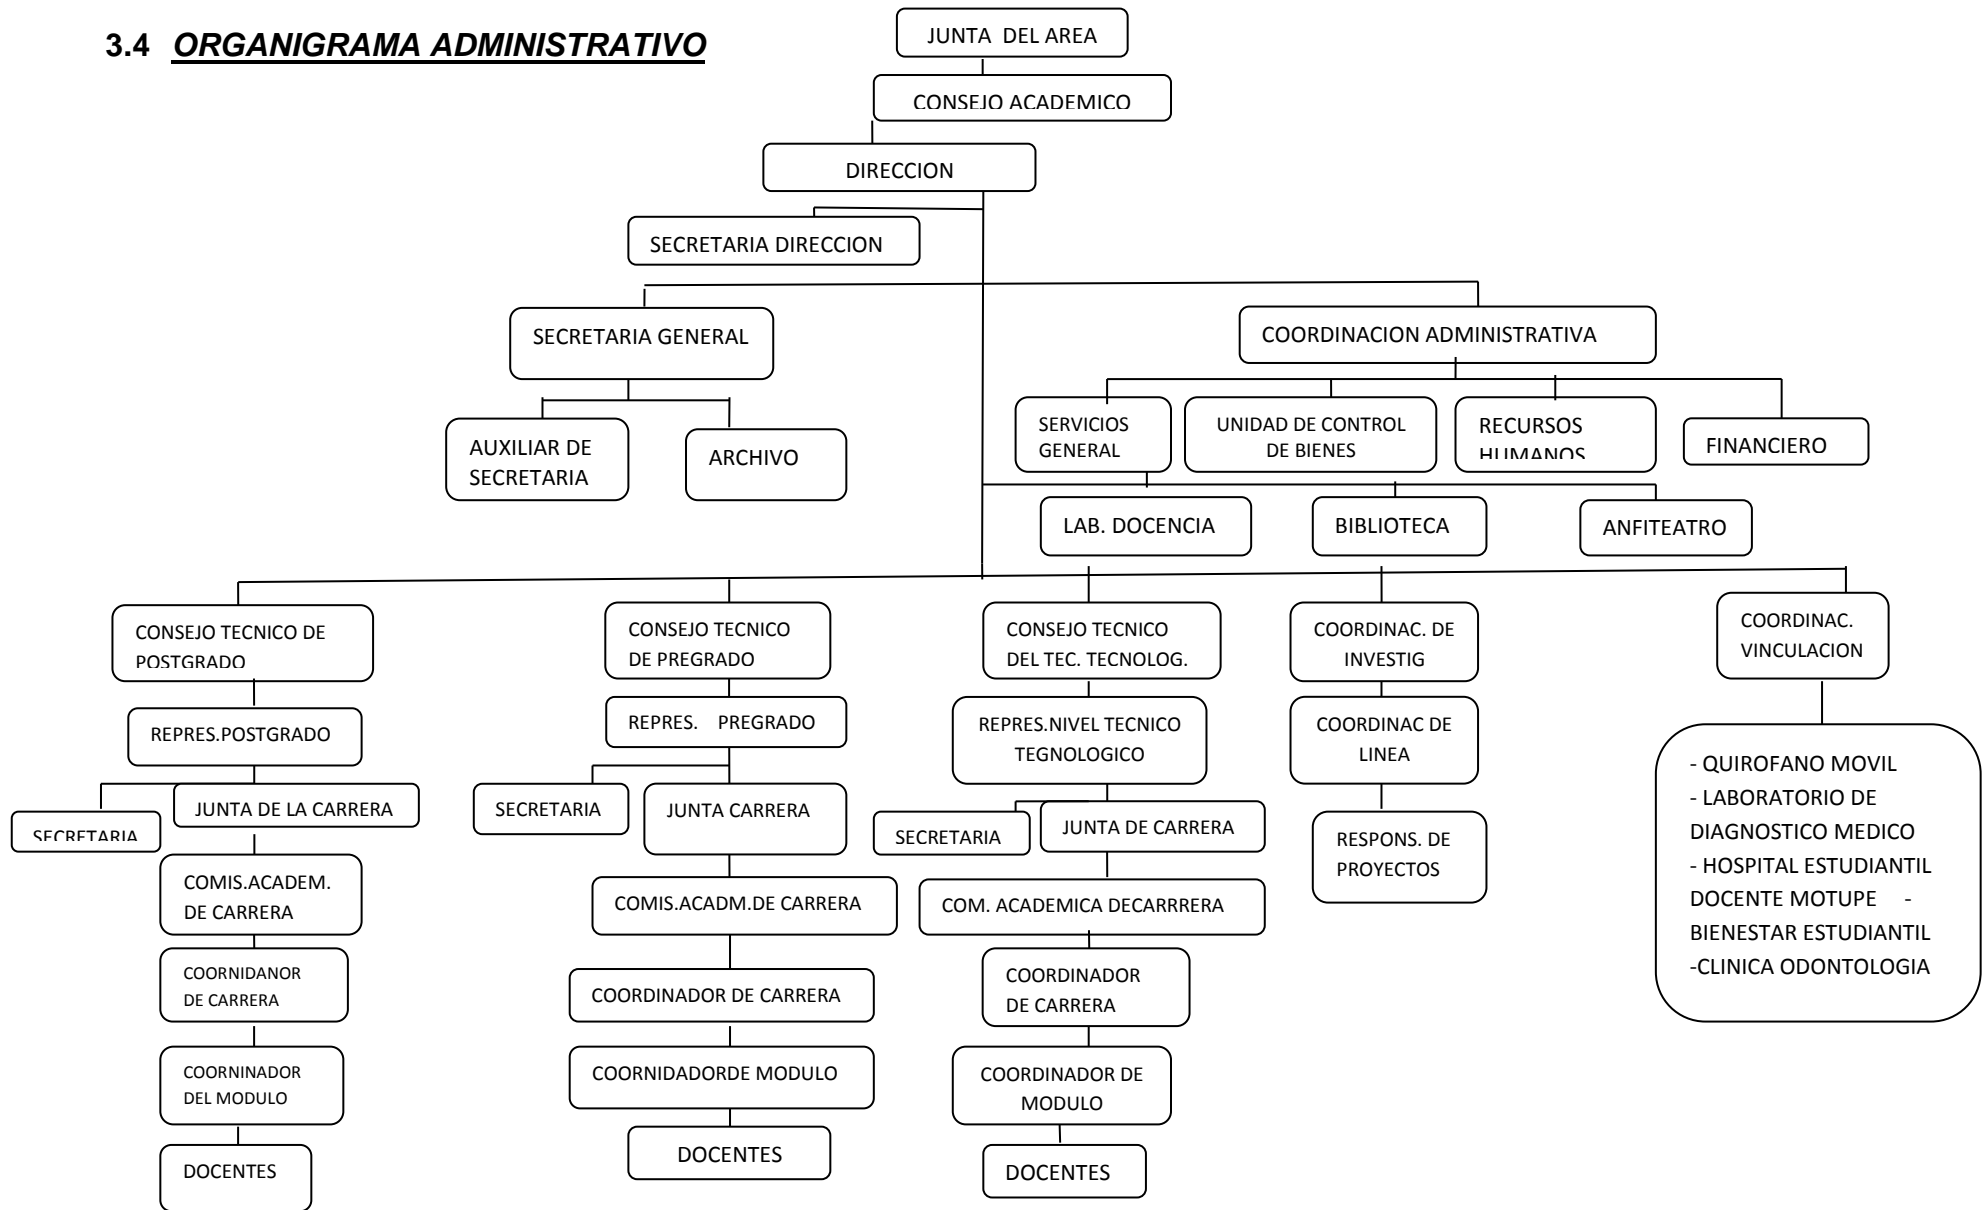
3.4 ORGANIGRAMA ADMINISTRATIVO

JUNTA DEL AREA

CONSEJO ACADEMICO

DIRECCION

SECRETARIA DIRECCION

SECRETARIA GENERAL

COORDINACION ADMINISTRATIVA

AUXILIAR DE SECRETARIA

ARCHIVO

SERVICIOS GENERAL

UNIDAD DE CONTROL DE BIENES

RECURSOS HUMANOS

FINANCIERO

LAB. DOCENCIA

BIBLIOTECA

ANFITEATRO

CONSEJO TECNICO DE POSTGRADO

REPRES.POSTGRADO

SECRETARIA

JUNTA DE LA CARRERA

COMIS.ACADEM. DE CARRERA

COORNIDANOR DE CARRERA

COORNINADOR DEL MODULO

DOCENTES

CONSEJO TECNICO DE PREGRADO

REPRES. PREGRADO

SECRETARIA

JUNTA CARRERA

COMIS.ACADM.DE CARRERA

COORDINADOR DE CARRERA

COORNIDADORDE MODULO

DOCENTES

CONSEJO TECNICO DEL TEC. TECNOLOG.

REPRES.NIVEL TECNICO TEGNOLOGICO

SECRETARIA

JUNTA DE CARRERA

COM. ACADEMICA DECARRRERA

COORDINADOR DE CARRERA

COORDINADOR DE MODULO

DOCENTES

COORDINAC. DE INVESTIG

COORDINAC DE LINEA

RESPONS. DE PROYECTOS

COORDINAC. VINCULACION

- QUIROFANO MOVIL
- LABORATORIO DE DIAGNOSTICO MEDICO
- HOSPITAL ESTUDIANTIL DOCENTE MOTUPE - BIENESTAR ESTUDIANTIL
-CLINICA ODONTOLOGIA